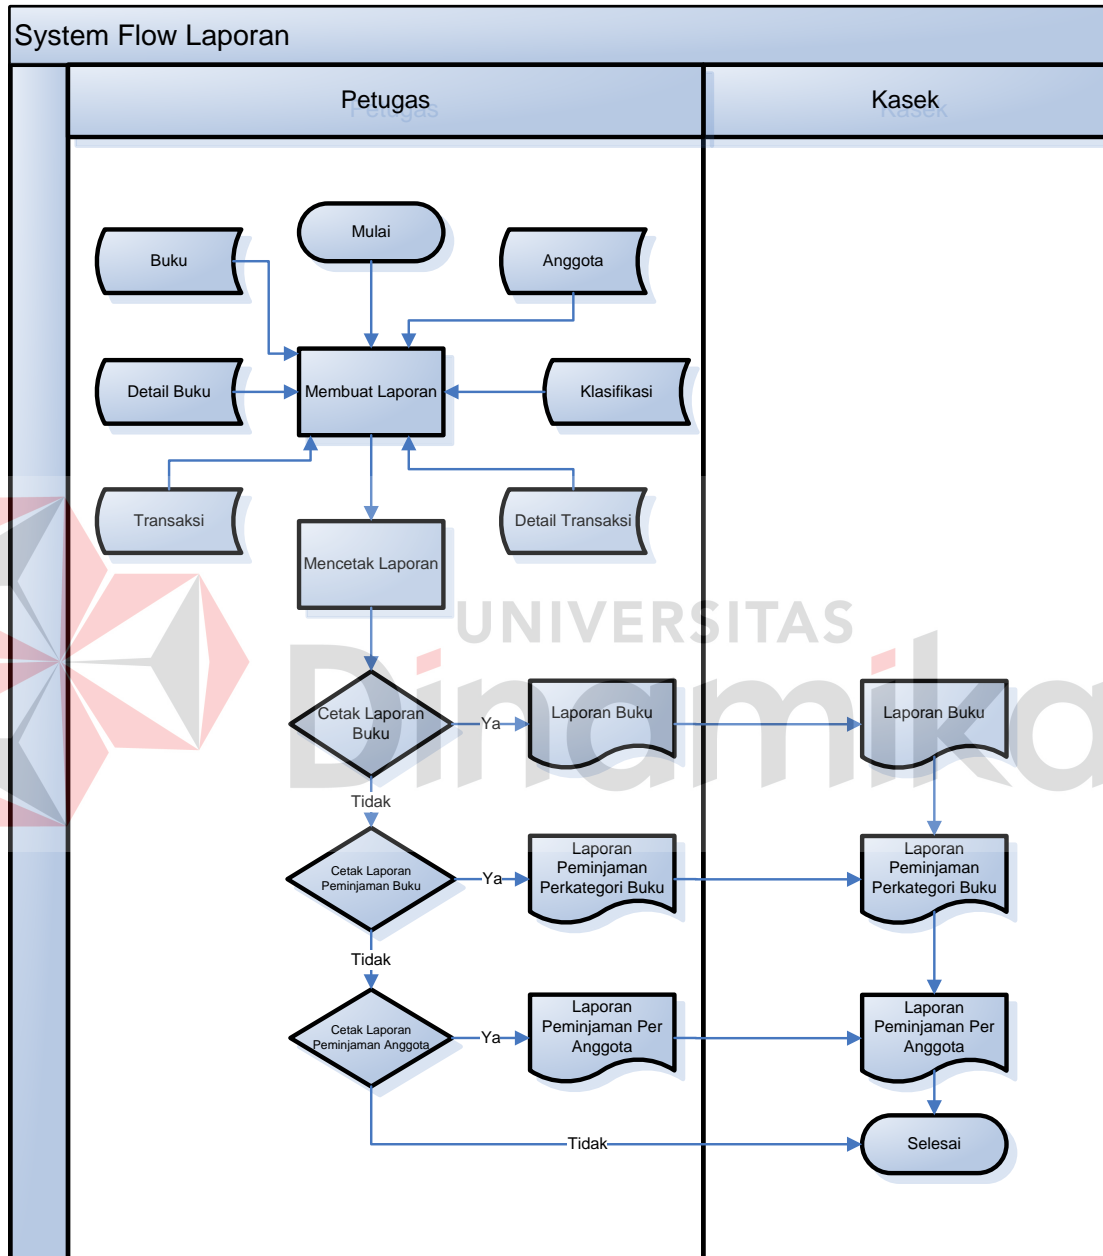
System Flow Laporan

Petugas

Kasek

Mulai

Buku

Anggota

Detail Buku

Membuat Laporan

Klasifikasi

Transaksi

Detail Transaksi

Mencetak Laporan

UNIVERSITAS Dinamika

Cetak Laporan Buku

Ya

Laporan Buku

Laporan Buku

Tidak

Cetak Laporan Peminjaman Buku

Ya

Laporan Peminjaman Perkategori Buku

Laporan Peminjaman Perkategori Buku

Tidak

Cetak Laporan Peminjaman Anggota

Ya

Laporan Peminjaman Per Anggota

Laporan Peminjaman Per Anggota

Tidak

Selesai